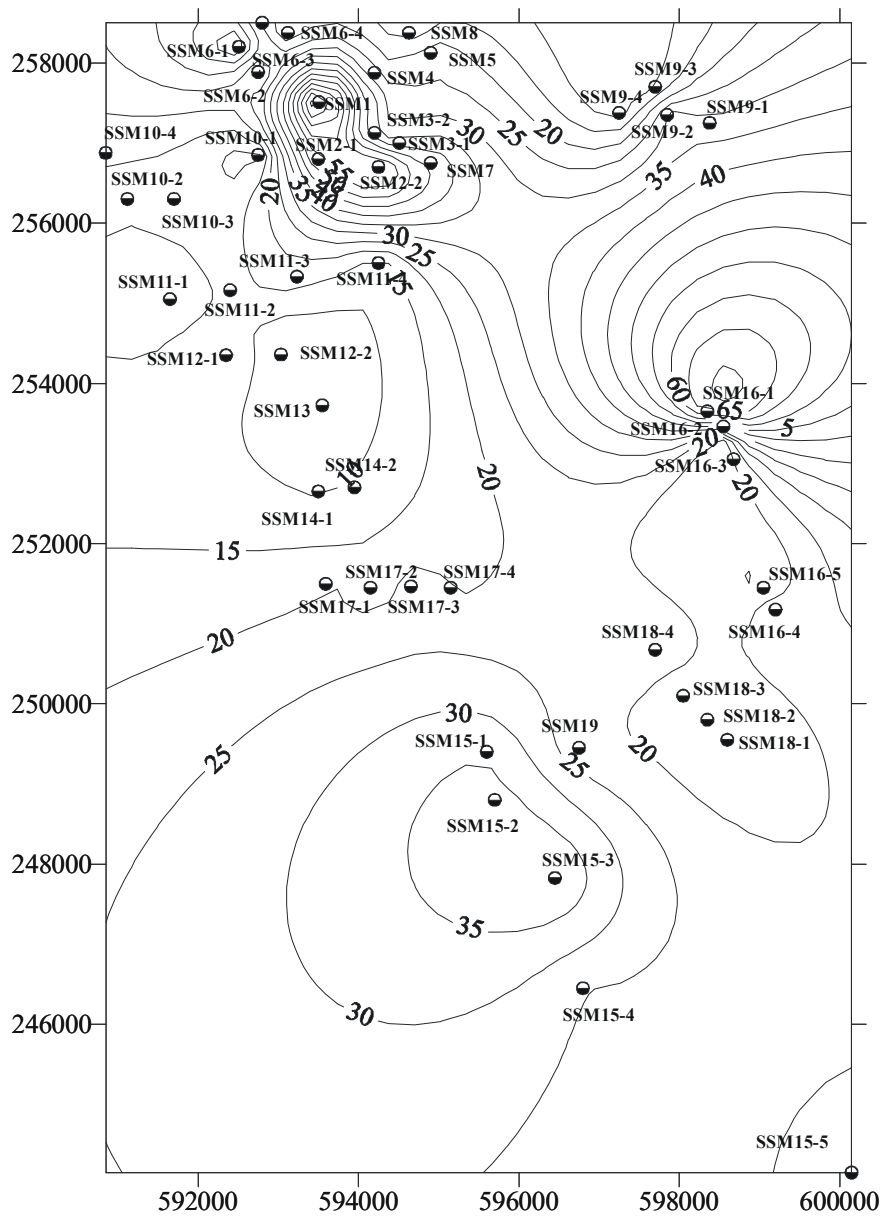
258000
256000
254000
252000
250000
248000
246000
592000
594000
596000
598000
600000

SSM6-1
SSM6-4
SSM8
SSM6-3
SSM5
SSM4
SSM9-3
SSM6-2
SSM1
SSM3-2
SSM9-4
SSM9-1
SSM10-4
SSM10-1
SSM2-1
SSM3-1
SSM9-2
SSM2-2
SSM7
SSM10-2
SSM10-3
SSM11-3
SSM11-4
SSM11-1
SSM11-2
SSM12-1
SSM12-2
SSM13
SSM16-1
SSM16-2
SSM16-3
SSM14-2
SSM14-1
SSM17-2
SSM17-4
SSM16-5
SSM17-1
SSM17-3
SSM16-4
SSM18-4
SSM18-3
SSM18-2
SSM19
SSM18-1
SSM15-1
SSM15-2
SSM15-3
SSM15-4
SSM15-5

30
25
20
35
40
55
30
35
40
20
30
25
15
60
65
5
20
20
10
20
15
20
30
25
20
25
35
30